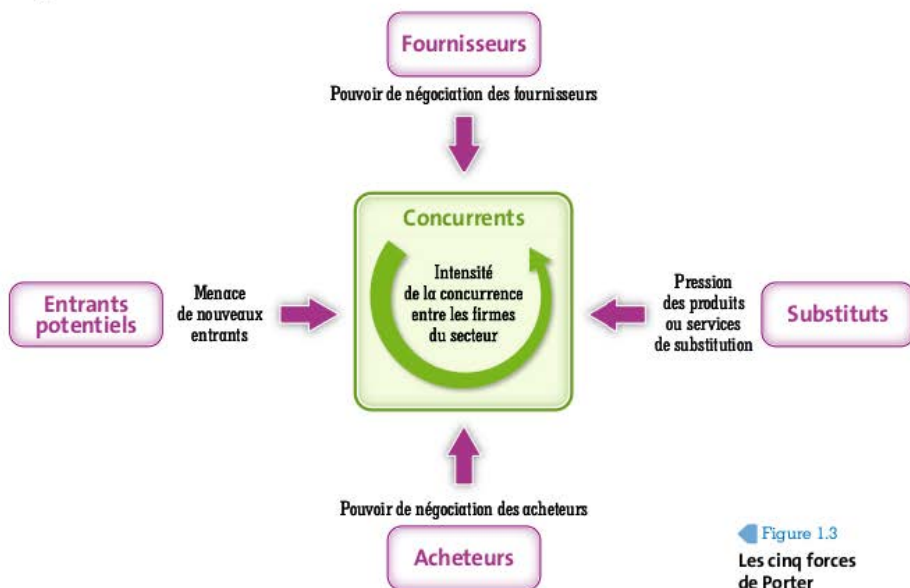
Fournisseurs

Pouvoir de négociation des fournisseurs

Concurrents

Intensité de la concurrence entre les firmes du secteur

Entrants potentiels

Menace de nouveaux entrants

Pression des produits ou services de substitution

Substituts

Pouvoir de négociation des acheteurs

Acheteurs

Figure 1.3

Les cinq forces de Porter